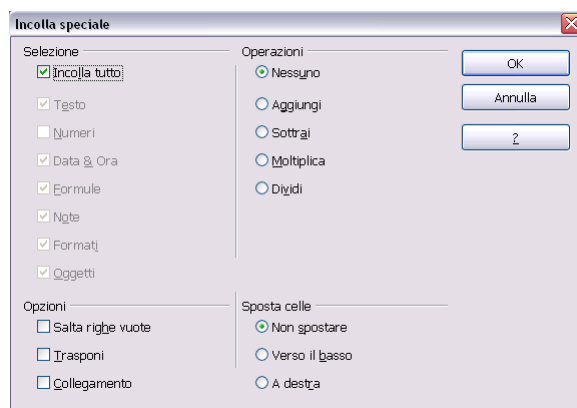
Incolla speciale

Selezione
Incolla tutto
Testo
Numeri
Data & Ora
Formule
Note
Formati
Oggetti

Operazioni
Nessuno
Aggiungi
Sottrai
Moltiplica
Dividi

OK
Annulla
?

Opzioni
Salta righe vuote
Trasponi
Collegamento

Sposta celle
Non spostare
Verso il basso
A destra